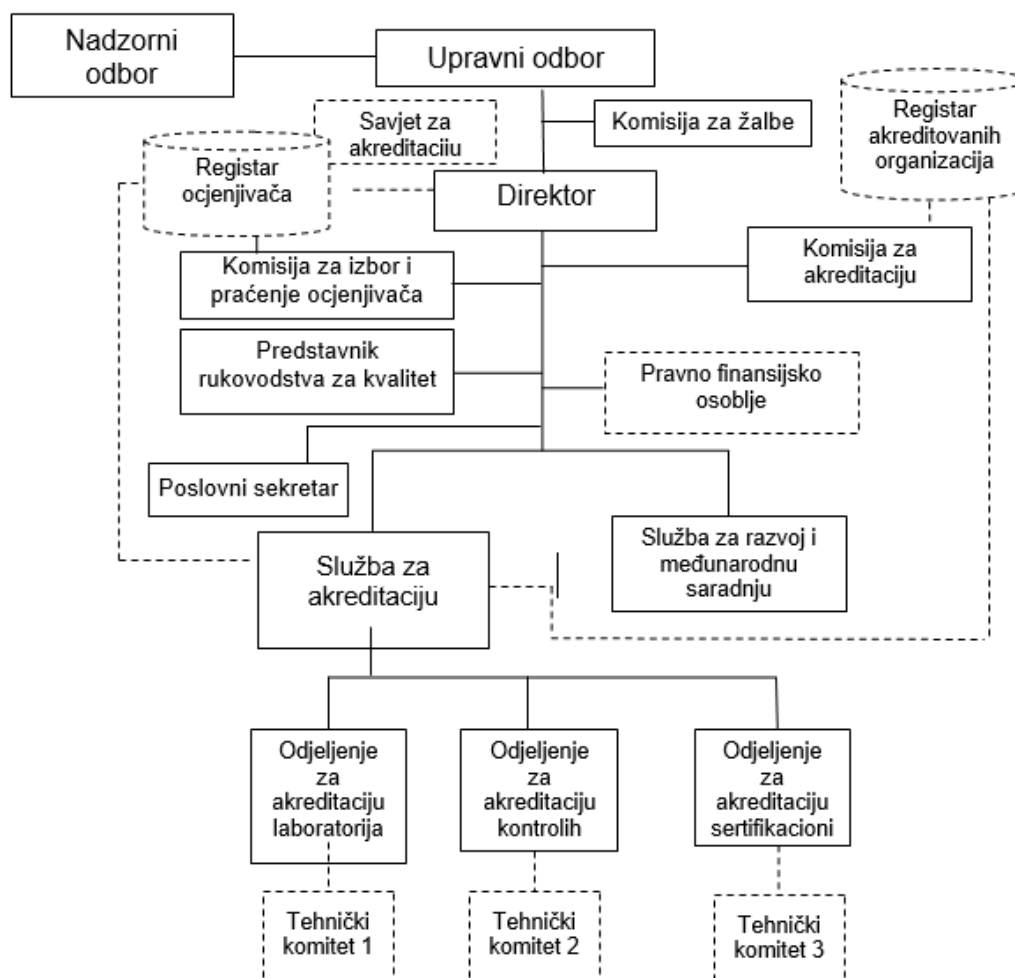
Nadzorni odbor

Upravni odbor

Komisija za žalbe

Savjet za akreditaciiu

Registar ocjenjivača

Direktor

Registar akreditovanih organizacija

Komisija za akreditaciju

Komisija za izbor i praćenje ocjenjivača

Predstavnik rukovodstva za kvalitet

Pravno finansijsko osoblje

Poslovni sekretar

Služba za akreditaciju

Služba za razvoj i međunarodnu saradnju

Odjeljenje za akreditaciju laboratorija

Odjeljenje za akreditaciju kontrolih

Odjeljenje za akreditaciju sertifikacioni

Tehnički komitet 1

Tehnički komitet 2

Tehnički komitet 3